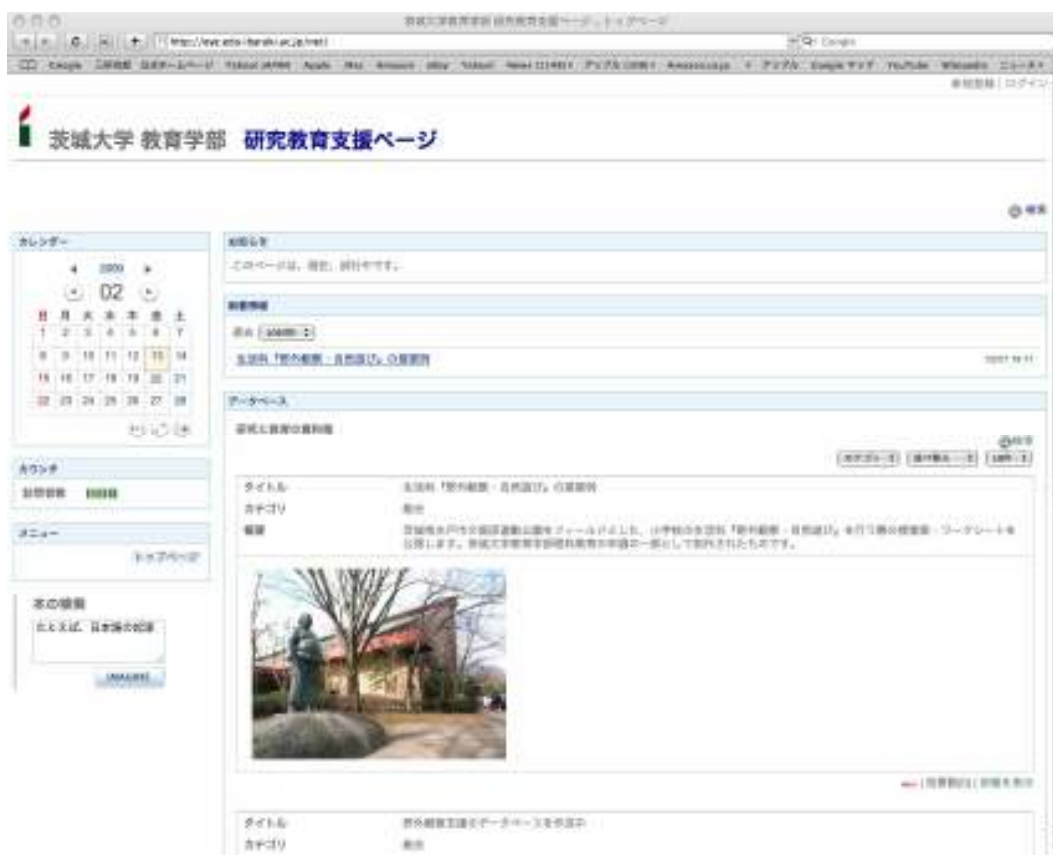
茨城大学教育学部 研究教育支援ページ - トップページ

http://eve.edu.ibaraki.ac.jp/net/

Google

新規登録 | ログイン

茨城大学 教育学部 研究教育支援ページ

検索

カレンダー

4 2009 ▶

02

| 日 | 月 | 火 | 水 | 木 | 金 | 土 |
|---|---|---|---|---|---|---|
| 1 | 2 | 3 | 4 | 5 | 6 | 7 |
| 8 | 9 | 10 | 11 | 12 | 13 | 14 |
| 15 | 16 | 17 | 18 | 19 | 20 | 21 |
| 22 | 23 | 24 | 25 | 26 | 27 | 28 |

カウンタ

訪問者数 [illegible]

メニュー

トップページ

本の検索

たとえば、日本語の起源

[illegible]

お知らせ

このページは、現在、試行中です。

新着情報

表示 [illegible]

生活科「野外観察・自然遊び」の授業例

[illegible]

データベース

茨城と教育の資料館

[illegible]

| タイトル | 生活科「野外観察・自然遊び」の授業例 |
|---|---|
| カテゴリ | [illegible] |
| 概要 | 茨城県水戸市 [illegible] をフィールドとした、小学校の生活科「野外観察・自然遊び」を行う際の授業案・ワークシートを公開します。茨城大学教育学部 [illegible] の一部として制作されたものです。 |

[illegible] | 詳細を表示

| タイトル | 野外観察支援とデータベースを作成中 |
|---|---|
| カテゴリ | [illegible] |